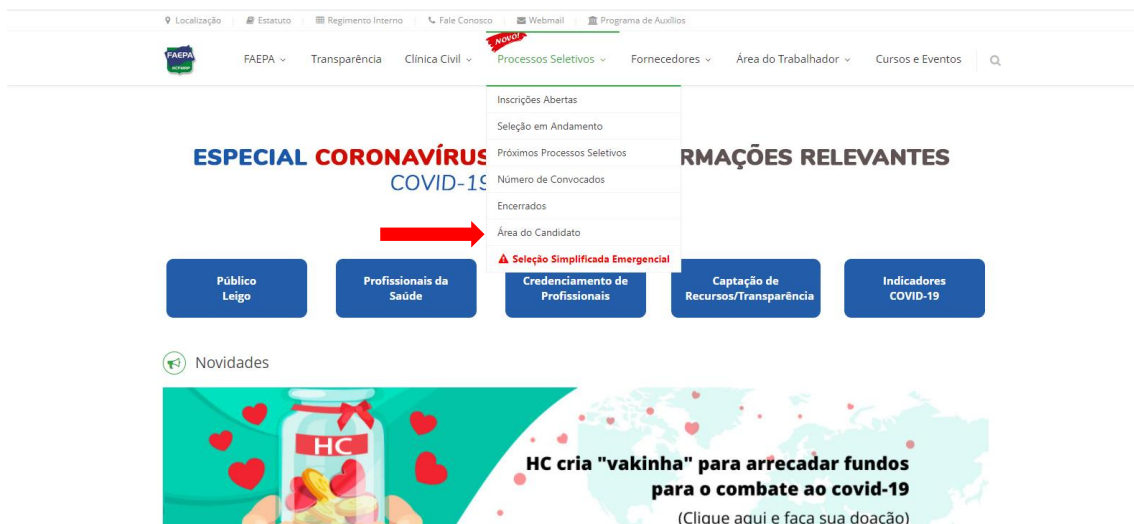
Localização | Estatuto | Regimento Interno | Fale Conosco | Webmail | Programa de Auxílios

FAEPA

FAEPA | Transparência | Clínica Civil | NOVO! Processos Seletivos | Fornecedores | Área do Trabalhador | Cursos e Eventos

Inscrições Abertas
Seleção em Andamento
Próximos Processos Seletivos
Número de Convocados
Encerrados
Área do Candidato
Seleção Simplificada Emergencial

ESPECIAL CORONAVÍRUS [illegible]RMAÇÕES RELEVANTES
COVID-19

Público Leigo | Profissionais da Saúde | Credenciamento de Profissionais | Captação de Recursos/Transparência | Indicadores COVID-19

Novidades

HC

HC cria "vakinha" para arrecadar fundos para o combate ao covid-19
(Clique aqui e faça sua doação)